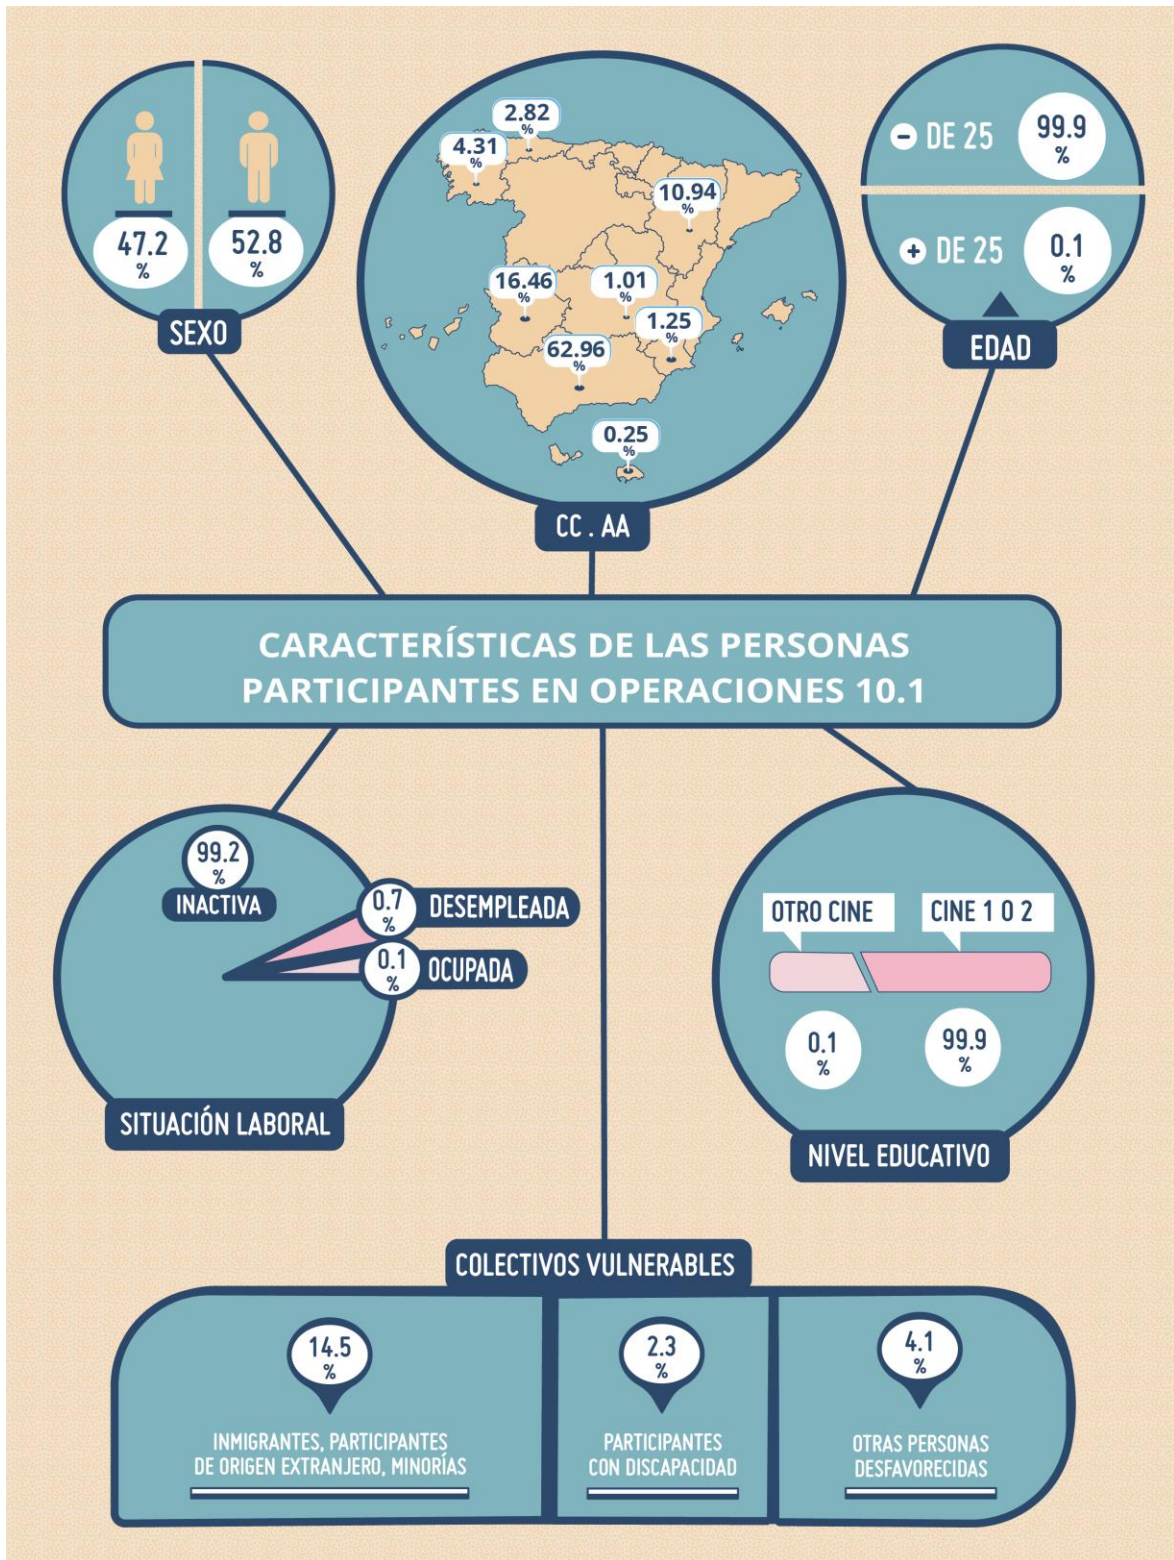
47.2 %

52.8 %

SEXO

2.82 %

4.31 %

10.94 %

16.46 %

1.01 %

1.25 %

62.96 %

0.25 %

CC . AA

− DE 25 99.9 %

+ DE 25 0.1 %

EDAD

CARACTERÍSTICAS DE LAS PERSONAS PARTICIPANTES EN OPERACIONES 10.1

99.2 %
INACTIVA

0.7 %
DESEMPLEADA

0.1 %
OCUPADA

SITUACIÓN LABORAL

OTRO CINE

CINE 1 0 2

0.1 %

99.9 %

NIVEL EDUCATIVO

COLECTIVOS VULNERABLES

14.5 %
INMIGRANTES, PARTICIPANTES DE ORIGEN EXTRANJERO, MINORÍAS

2.3 %
PARTICIPANTES CON DISCAPACIDAD

4.1 %
OTRAS PERSONAS DESFAVORECIDAS